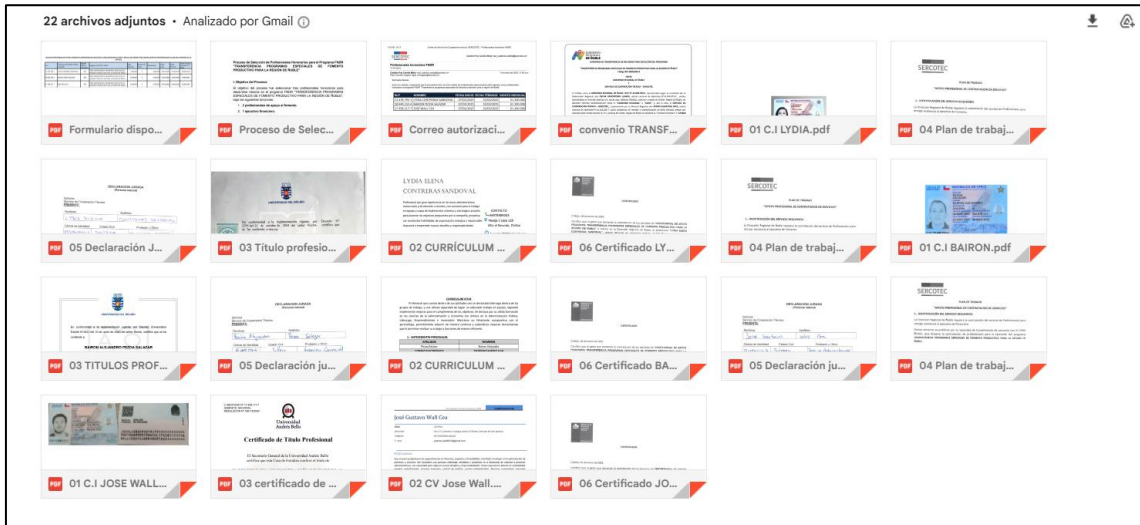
22 archivos adjuntos • Analizado por Gmail ⓘ

PDF Formulario dispo...
PDF Proceso de Selec...
PDF Correo autorizaci...
PDF convenio TRANSF...
PDF 01 C.I LYDIA.pdf
PDF 04 Plan de trabaj...

PDF 05 Declaración J...
PDF 03 Titulo profesio...
PDF 02 CURRÍCULUM ...
PDF 06 Certificado LY...
PDF 04 Plan de trabaj...
PDF 01 C.I BAIRON.pdf

PDF 03 TITULOS PROF...
PDF 05 Declaración ju...
PDF 02 CURRICULUM ...
PDF 06 Certificado BA...
PDF 05 Declaración ju...
PDF 04 Plan de trabaj...

PDF 01 C.I JOSE WALL...
PDF 03 certificado de ...
PDF 02 CV Jose Wall....
PDF 06 Certificado JO...